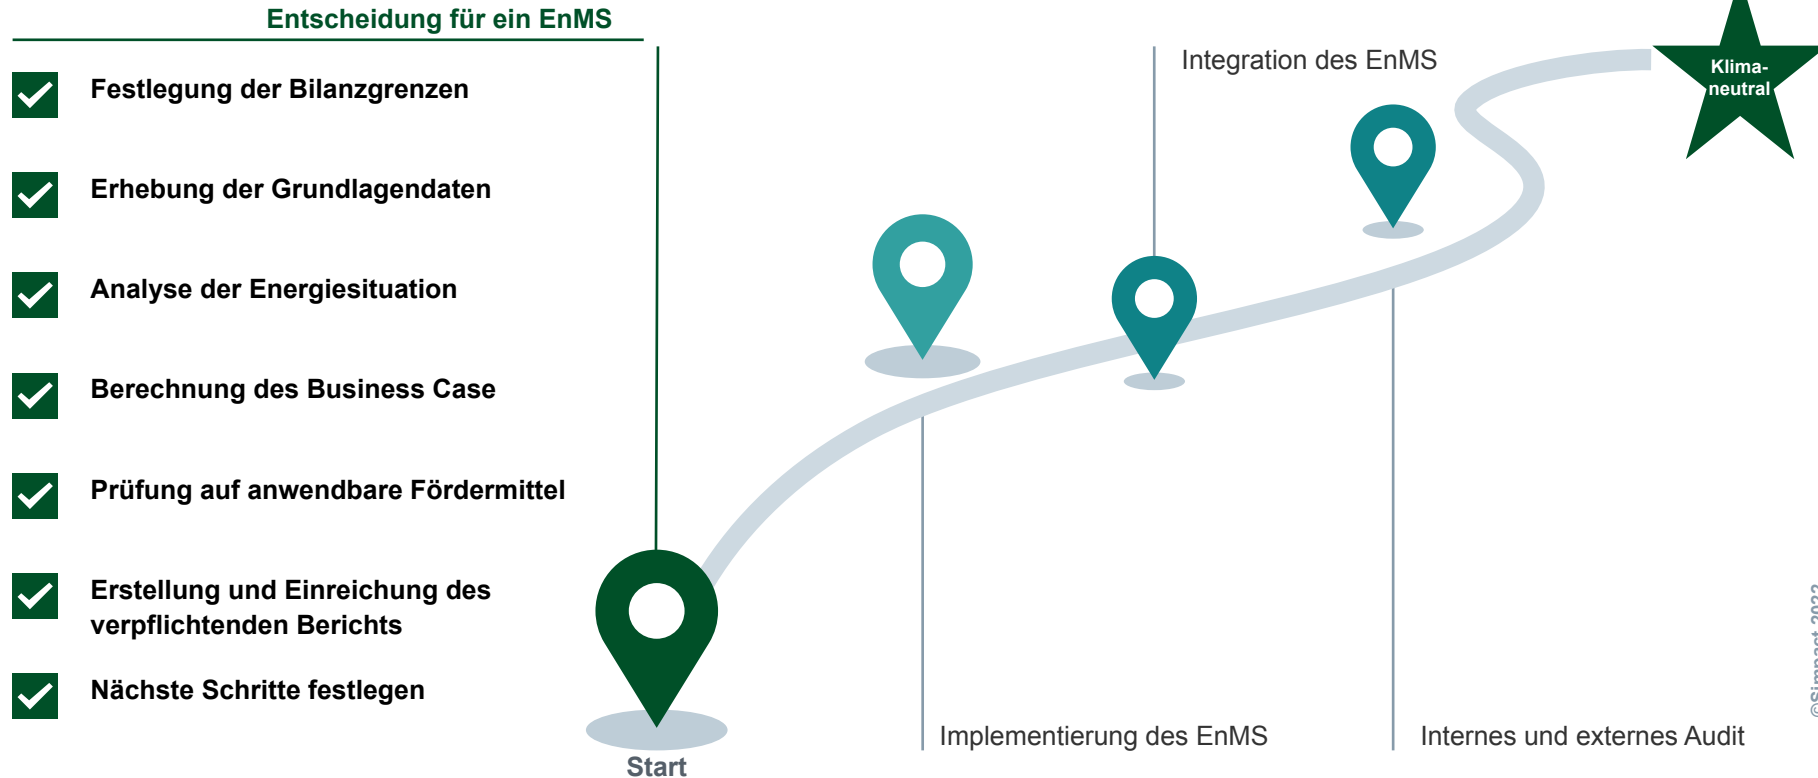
Entscheidung für ein EnMS

Festlegung der Bilanzgrenzen

Erhebung der Grundlagendaten

Analyse der Energiesituation

Berechnung des Business Case

Prüfung auf anwendbare Fördermittel

Erstellung und Einreichung des verpflichtenden Berichts

Nächste Schritte festlegen

Start

Integration des EnMS

Klimaneutral

Implementierung des EnMS

Internes und externes Audit

©Simpact 2022